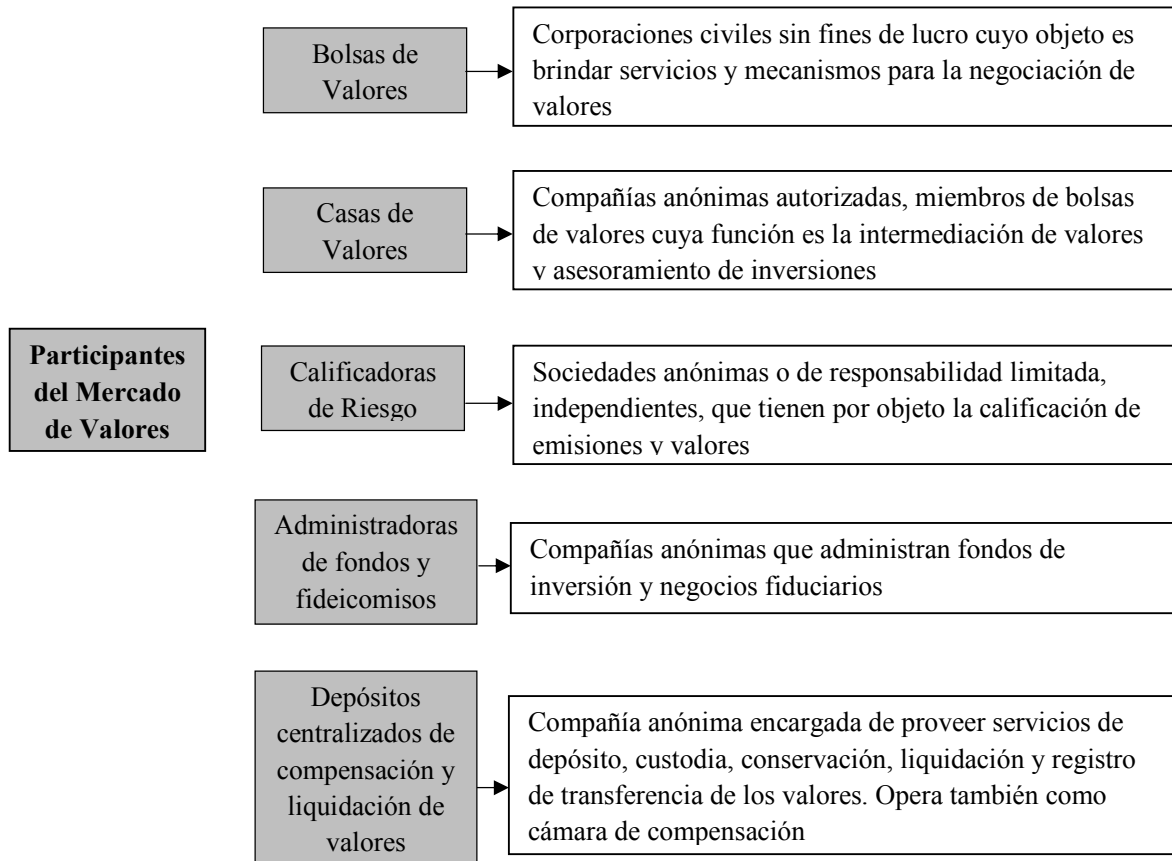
Participantes del Mercado de Valores

Bolsas de Valores

Corporaciones civiles sin fines de lucro cuyo objeto es brindar servicios y mecanismos para la negociación de valores

Casas de Valores

Compañías anónimas autorizadas, miembros de bolsas de valores cuya función es la intermediación de valores v asesoramiento de inversiones

Calificadoras de Riesgo

Sociedades anónimas o de responsabilidad limitada, independientes, que tienen por objeto la calificación de emisiones v valores

Administradoras de fondos y fideicomisos

Compañías anónimas que administran fondos de inversión y negocios fiduciarios

Depósitos centralizados de compensación y liquidación de valores

Compañía anónima encargada de proveer servicios de depósito, custodia, conservación, liquidación y registro de transferencia de los valores. Opera también como cámara de compensación